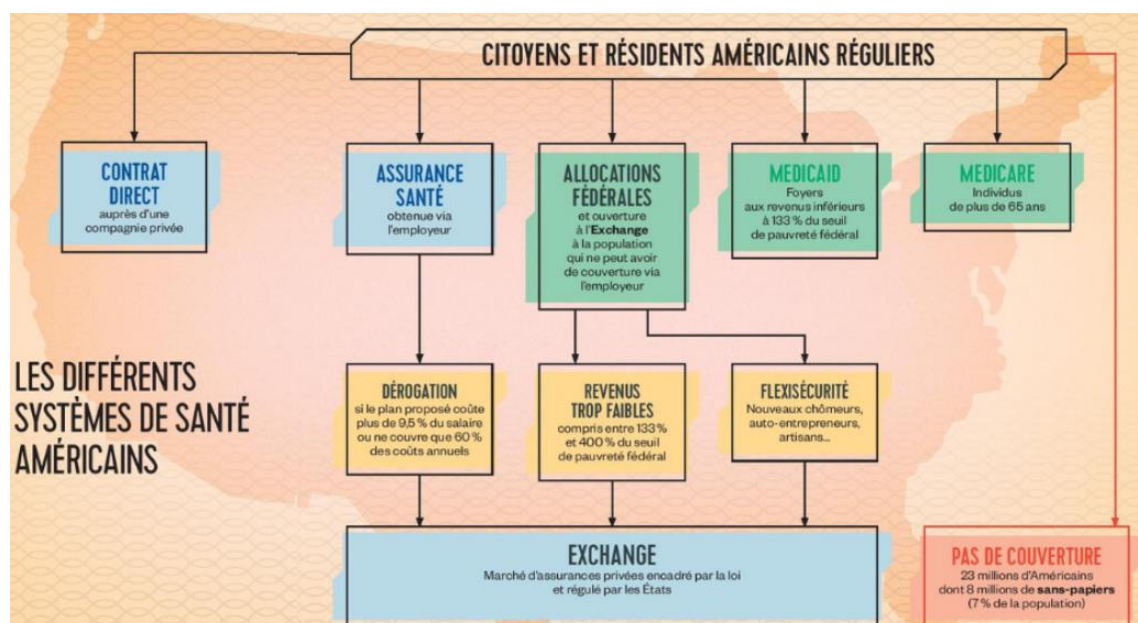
CITOYENS ET RÉSIDENTS AMÉRICAINS RÉGULIERS

CONTRAT DIRECT
auprès d'une compagnie privée

ASSURANCE SANTÉ
obtenue via l'employeur

ALLOCATIONS FÉDÉRALES
et ouverture à l'**Exchange** à la population qui ne peut avoir de couverture via l'employeur

MEDICAID
Foyers aux revenus inférieurs à 133 % du seuil de pauvreté fédéral

MEDICARE
Individus de plus de 65 ans

LES DIFFÉRENTS SYSTÈMES DE SANTÉ AMÉRICAINS

DÉROGATION
si le plan proposé coûte plus de 9,5 % du salaire ou ne couvre que 60 % des coûts annuels

REVENUS TROP FAIBLES
compris entre 133 % et 400 % du seuil de pauvreté fédéral

FLEXISÉCURITÉ
Nouveaux chômeurs, auto-entrepreneurs, artisans...

EXCHANGE
Marché d'assurances privées encadré par la loi et régulé par les États

PAS DE COUVERTURE
23 millions d'Américains dont 8 millions de **sans-papiers** (7 % de la population)